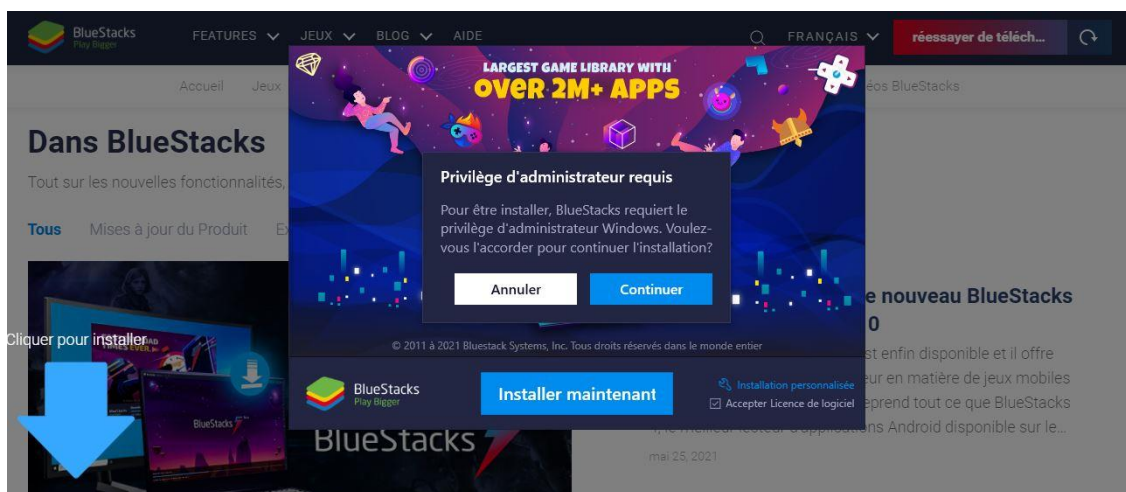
BlueStacks
Play Bigger

FEATURES JEUX BLOG AIDE

FRANÇAIS

réessayer de téléch...

Accueil Jeux

éos BlueStacks

Dans BlueStacks

Tout sur les nouvelles fonctionnalités,

Tous Mises à jour du Produit E

LARGEST GAME LIBRARY WITH
OVER 2M+ APPS

Privilège d'administrateur requis

Pour être installer, BlueStacks requiert le privilège d'administrateur Windows. Voulez-vous l'accorder pour continuer l'installation?

Annuler Continuer

© 2011 à 2021 Bluestack Systems, Inc. Tous droits réservés dans le monde entier

BlueStacks
Play Bigger

Installer maintenant

Installation personnalisée

Accepter Licence de logiciel

Cliquer pour installer

BlueStacks

e nouveau BlueStacks
0

st enfin disponible et il offre
ur en matière de jeux mobiles
eprend tout ce que BlueStacks
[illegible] ns Android disponible sur le...

mai 25, 2021